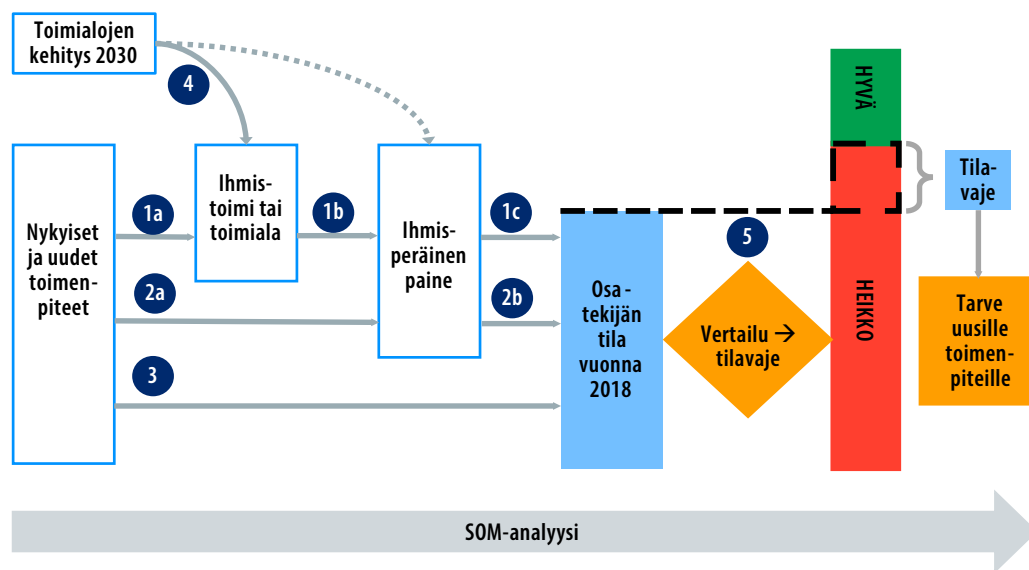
Toimialojen kehitys 2030

4

Nykyiset ja uudet toimenpiteet

1a

Ihmistoimi tai toimiala

1b

Ihmisperäinen paine

1c

2a

2b

3

Osa - tekijän tila vuonna 2018

5

Vertailu → tilavaje

HYVÄ

HEIKKO

Tilavaje

Tarve uusille toimenpiteille

SOM-analyysi